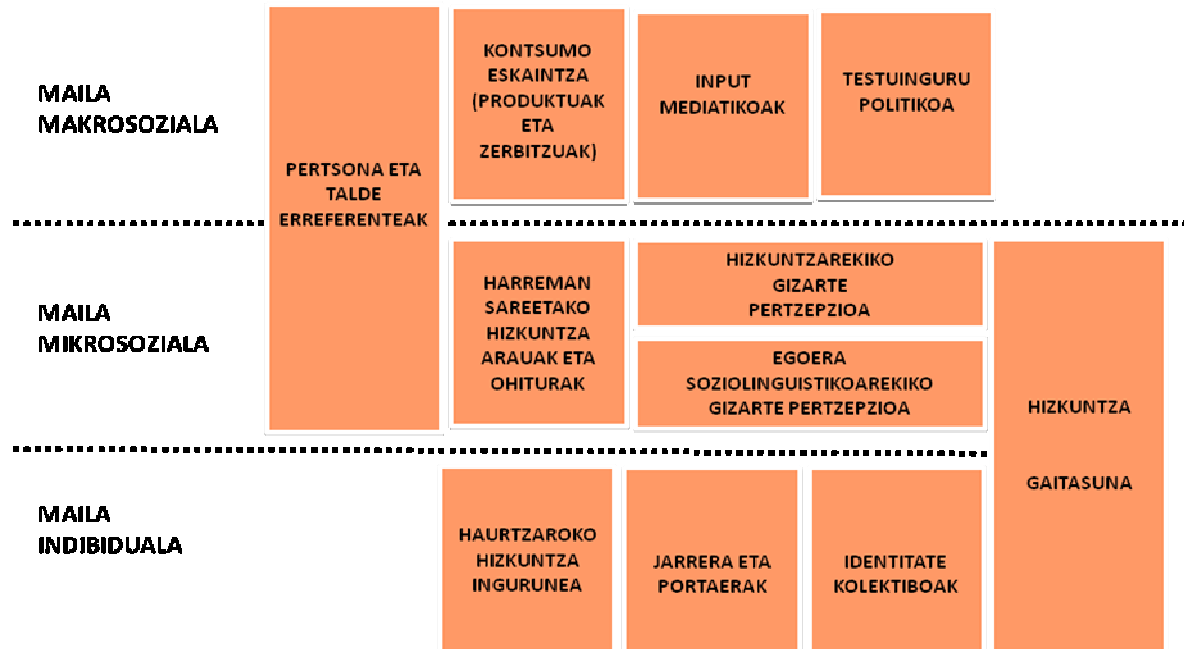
MAILA MAKROSOZIALA

PERTSONA ETA TALDE ERREFERENTEAK

KONTSUMO ESKAINTZA (PRODUKTUAK ETA ZERBITZUAK)

INPUT MEDIATIKOAK

TESTUINGURU POLITIKOA

MAILA MIKROSOZIALA

HARREMAN SAREETAKO HIZKUNTZA ARAUAK ETA OHITURAK

HIZKUNTZAREKIKO GIZARTE PERTZEPZIOA

EGOERA SOZIOLINGUISTIKOAREKIKO GIZARTE PERTZEPZIOA

HIZKUNTZA GAITASUNA

MAILA INDIBIDUALA

HAURTZAROKO HIZKUNTZA INGURUNEA

JARRERA ETA PORTAERAK

IDENTITATE KOLEKTIBOAK